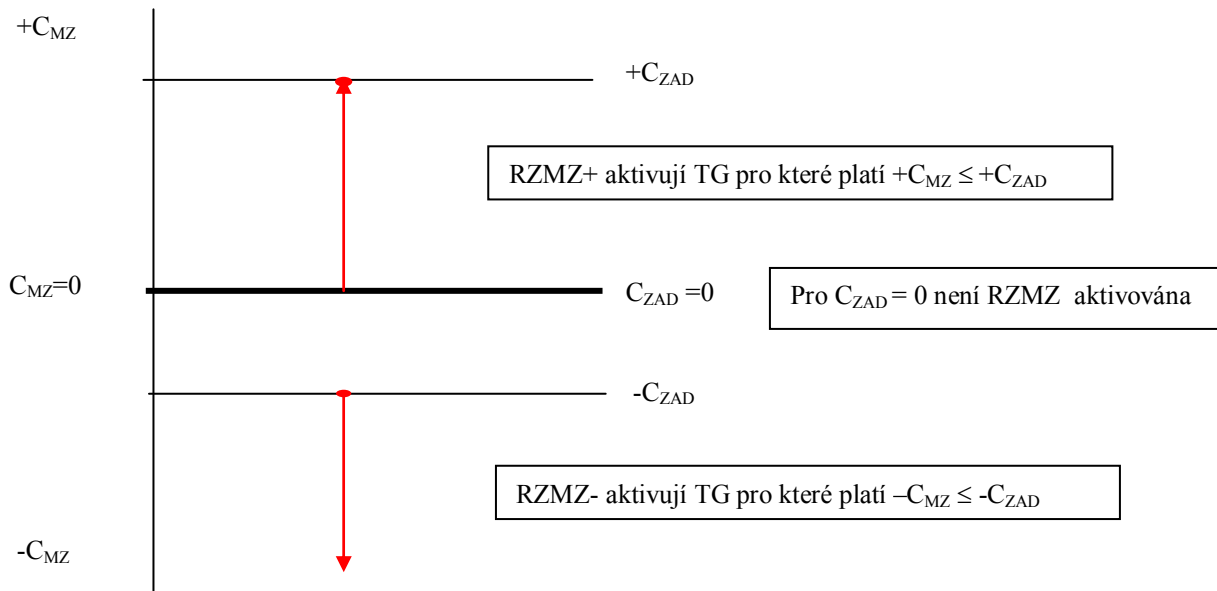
$+C_{MZ}$

$+C_{ZAD}$

RZMZ+ aktivují TG pro které platí $+C_{MZ} \leq +C_{ZAD}$

$C_{MZ}=0$

$C_{ZAD}=0$

Pro $C_{ZAD} = 0$ není RZMZ aktivována

$-C_{ZAD}$

RZMZ- aktivují TG pro které platí $–C_{MZ} \leq -C_{ZAD}$

$-C_{MZ}$